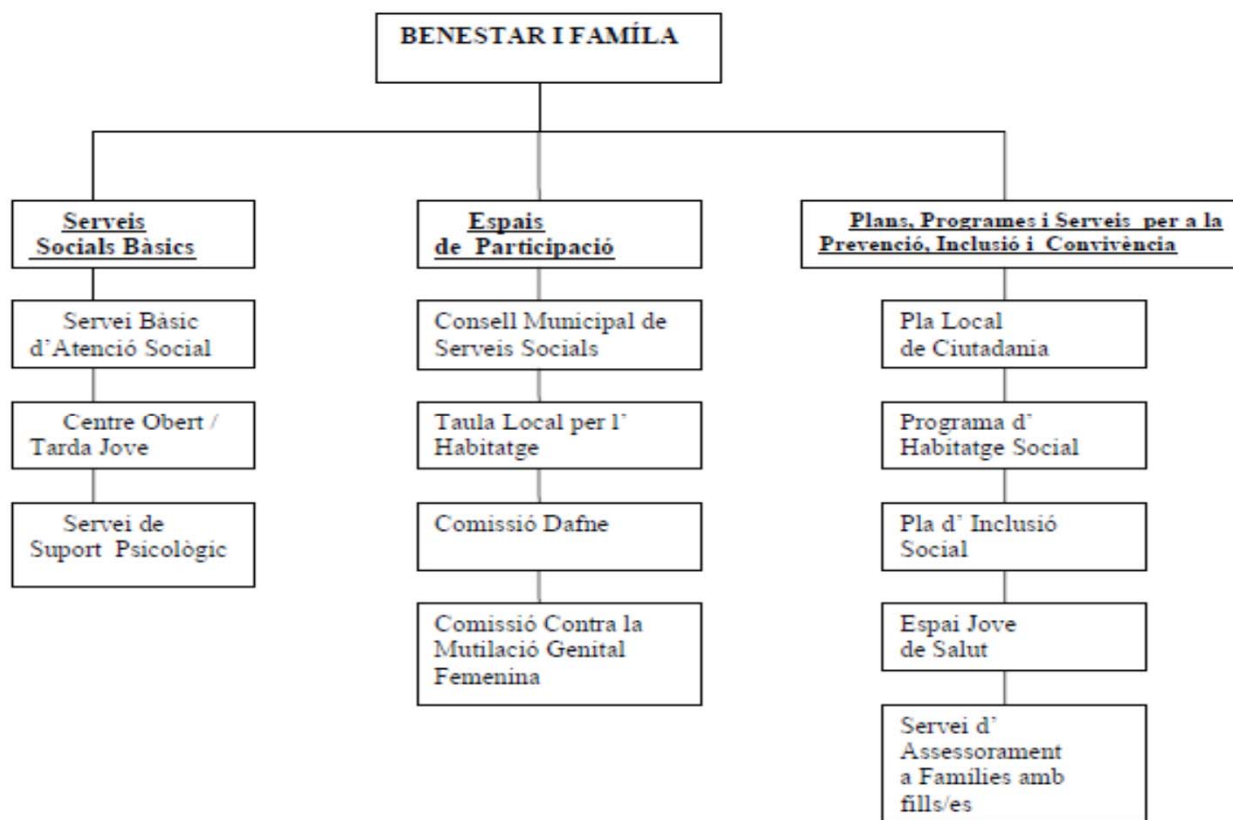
BENESTAR I FAMÍLA

Serveis Socials Bàsics

Servei Bàsic d'Atenció Social

Centre Obert / Tarda Jove

Servei de Suport Psicològic

Espais de Participació

Consell Municipal de Serveis Socials

Taula Local per l' Habitatge

Comissió Dafne

Comissió Contra la Mutilació Genital Femenina

Plans, Programes i Serveis per a la Prevenció, Inclusió i Convivència

Pla Local de Ciutadania

Programa d' Habitatge Social

Pla d' Inclusió Social

Espai Jove de Salut

Servei d' Assessorament a Famílies amb fills/es